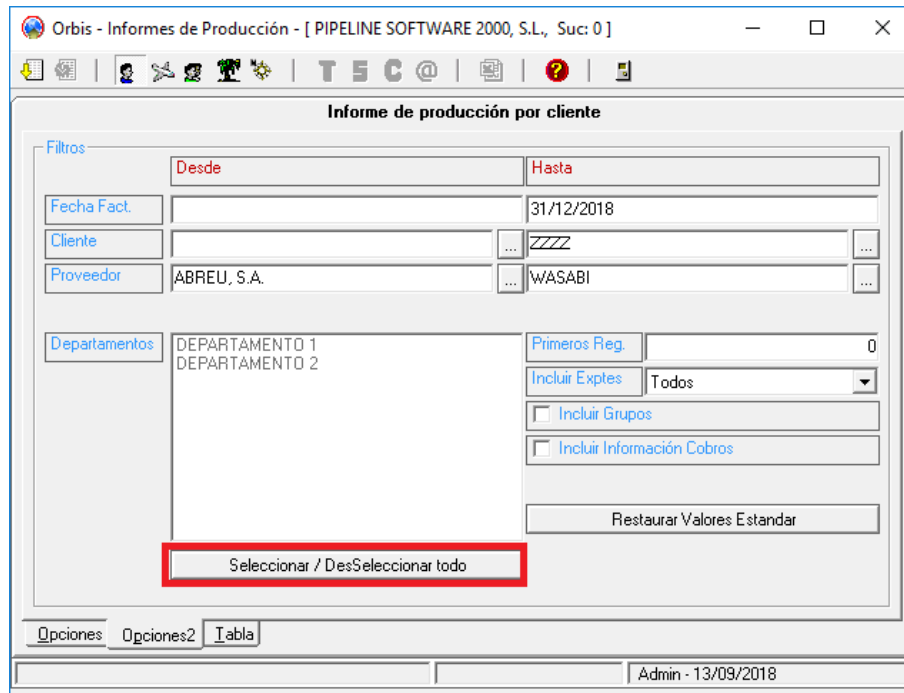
Orbis - Informes de Producción - [ PIPELINE SOFTWARE 2000, S.L., Suc: 0 ]

T S C @

Informe de producción por cliente

Filtros

Desde

Hasta

Fecha Fact.

31/12/2018

Cliente

...

ZZZZ

...

Proveedor

ABREU, S.A.

...

WASABI

...

Departamentos

DEPARTAMENTO 1
DEPARTAMENTO 2

Primeros Reg.

0

Incluir Exptes

Todos

Incluir Grupos

Incluir Información Cobros

Restaurar Valores Estandar

Seleccionar / DesSeleccionar todo

Opciones | Opciones2 | Tabla

Admin - 13/09/2018